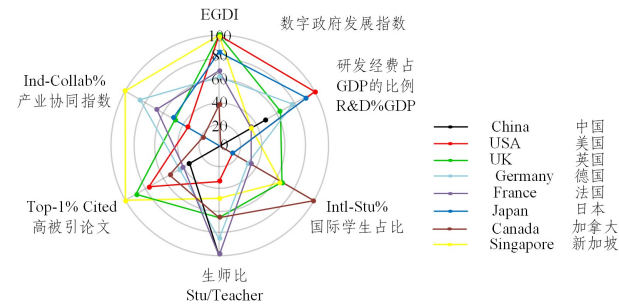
EGDI
数字政府发展指数
100
80
60
40
20
0
研发经费占
GDP的比例
R&D%GDP
Ind-Collab%
产业协同指数
Top-1% Cited
高被引论文
Intl-Stu%
国际学生占比
生师比
Stu/Teacher

| | |
|---|---|
| China | 中国 |
| USA | 美国 |
| UK | 英国 |
| Germany | 德国 |
| France | 法国 |
| Japan | 日本 |
| Canada | 加拿大 |
| Singapore | 新加坡 |